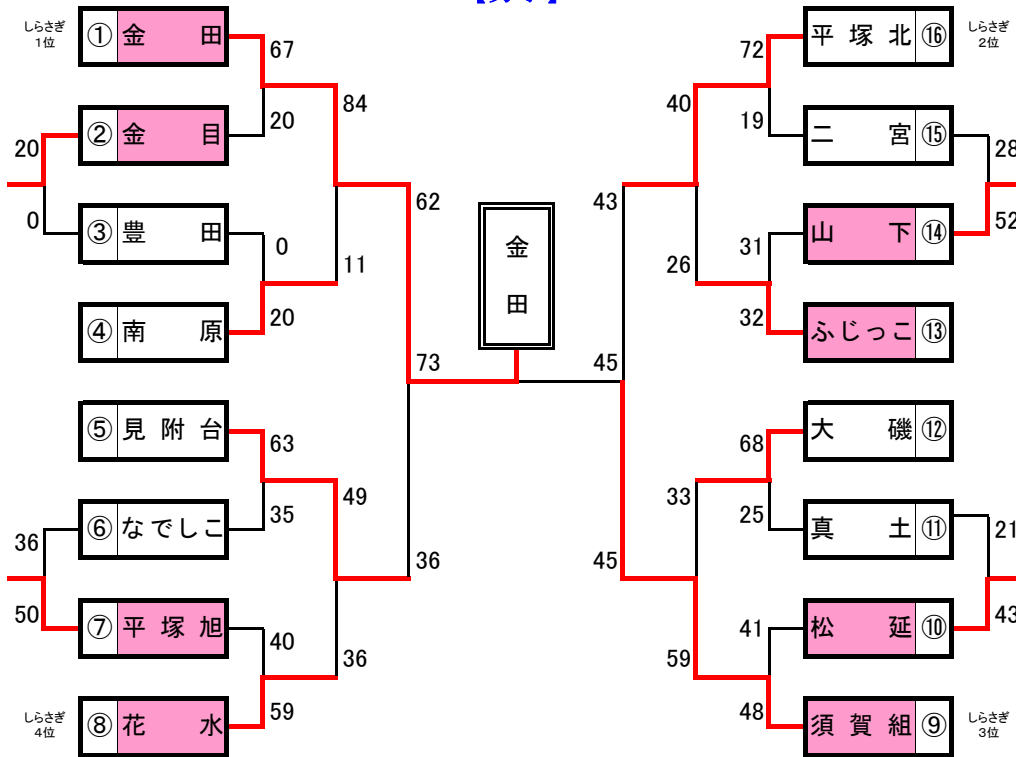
しらさぎ 1位
①金田
②金目
③豊田
④南原
⑤見附台
⑥なでしこ
⑦平塚旭
⑧花水
しらさぎ 4位

67
20
84
20
0
0
11
20
62
73
63
35
49
36
50
40
36
59
36

金田

43
45
45

しらさぎ 2位
平塚北⑯
二宮⑮
山下⑭
ふじっこ⑬
大磯⑫
真土⑪
松延⑩
須賀組⑨
しらさぎ 3位

72
40
19
28
52
31
26
32
68
33
25
21
43
41
59
48